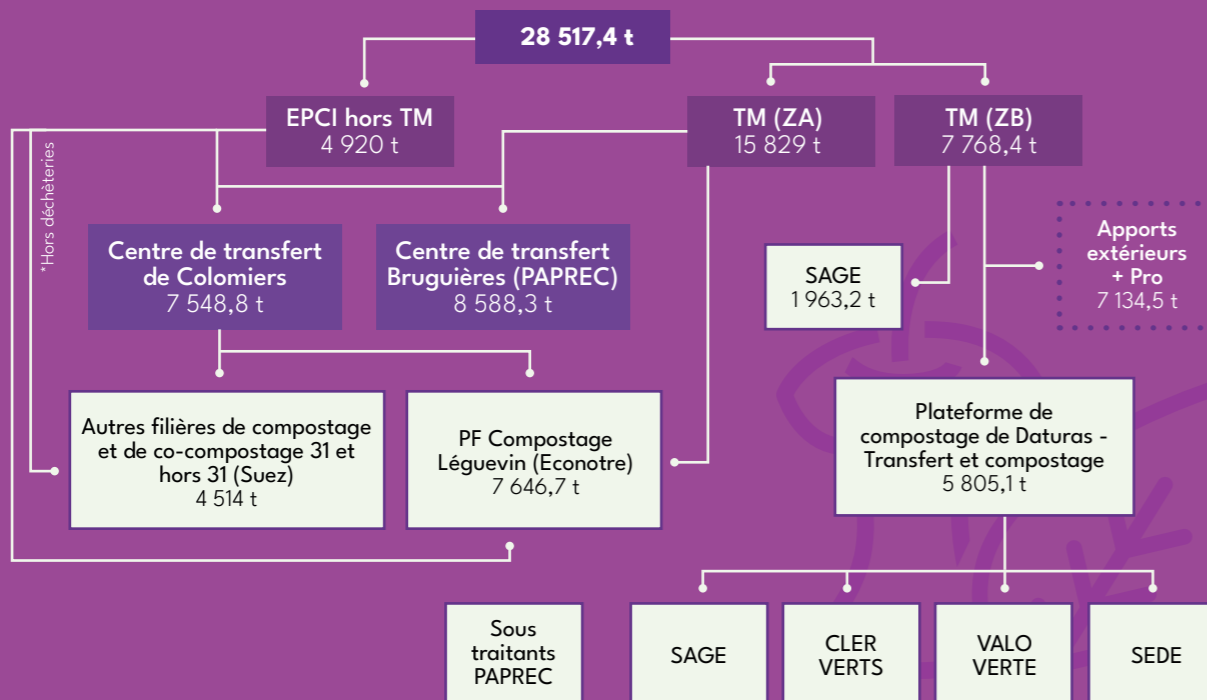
28 517,4 t

EPCI hors TM
4 920 t

TM (ZA)
15 829 t

TM (ZB)
7 768,4 t

*Hors déchèteries

Centre de transfert de Colomiers
7 548,8 t

Centre de transfert Bruguières (PAPREC)
8 588,3 t

SAGE
1 963,2 t

Apports extérieurs + Pro
7 134,5 t

Autres filières de compostage et de co-compostage 31 et hors 31 (Suez)
4 514 t

PF Compostage Léguevin (Econotre)
7 646,7 t

Plateforme de compostage de Daturas - Transfert et compostage
5 805,1 t

Sous traitants PAPREC

SAGE

CLER VERTS

VALO VERTE

SEDE